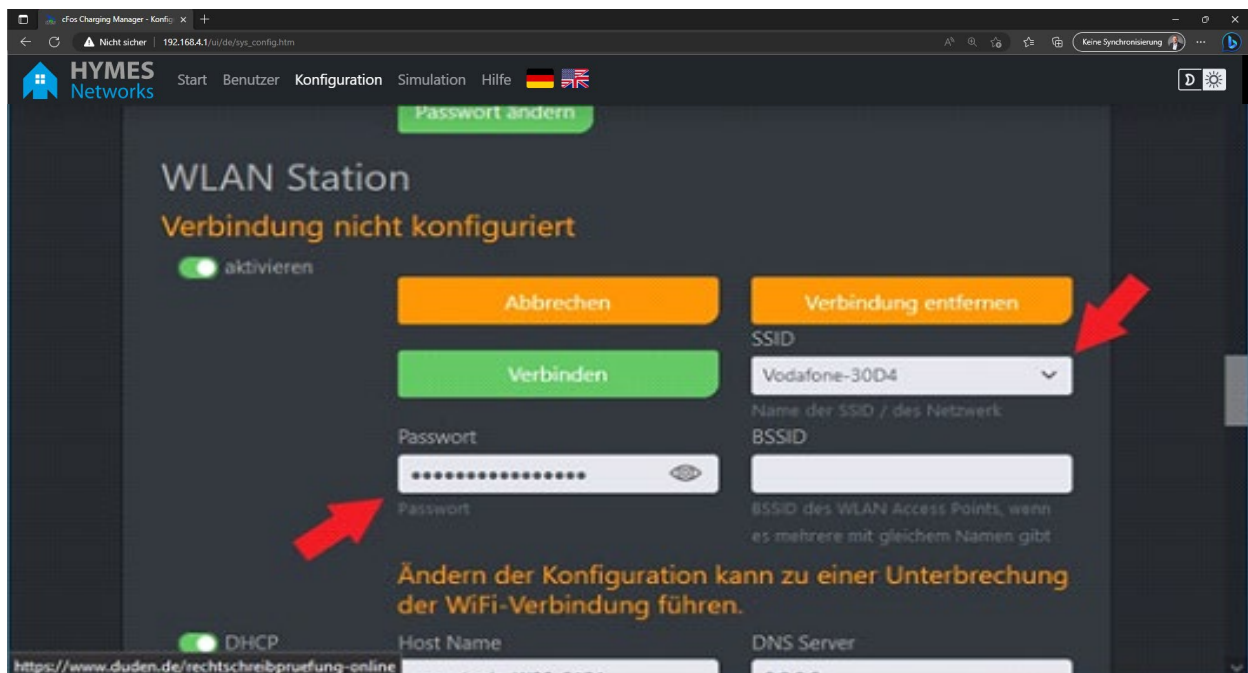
cFos Charging Manager - Konfig ×

Nicht sicher | 192.168.4.1/ui/de/sys_config.htm

Keine Synchronisierung

HYMES Networks

Start Benutzer Konfiguration Simulation Hilfe

Passwort ändern

WLAN Station

Verbindung nicht konfiguriert

aktivieren

Abbrechen

Verbindung entfernen

SSID

Verbinden

Vodafone-30D4

Name der SSID / des Netzwerk

Passwort

BSSID

•••••••••••••••••

Passwort

BSSID des WLAN Access Points, wenn es mehrere mit gleichem Namen gibt

Ändern der Konfiguration kann zu einer Unterbrechung der WiFi-Verbindung führen.

DHCP

Host Name

DNS Server

https://www.duden.de/rechtschreibpruefung-online